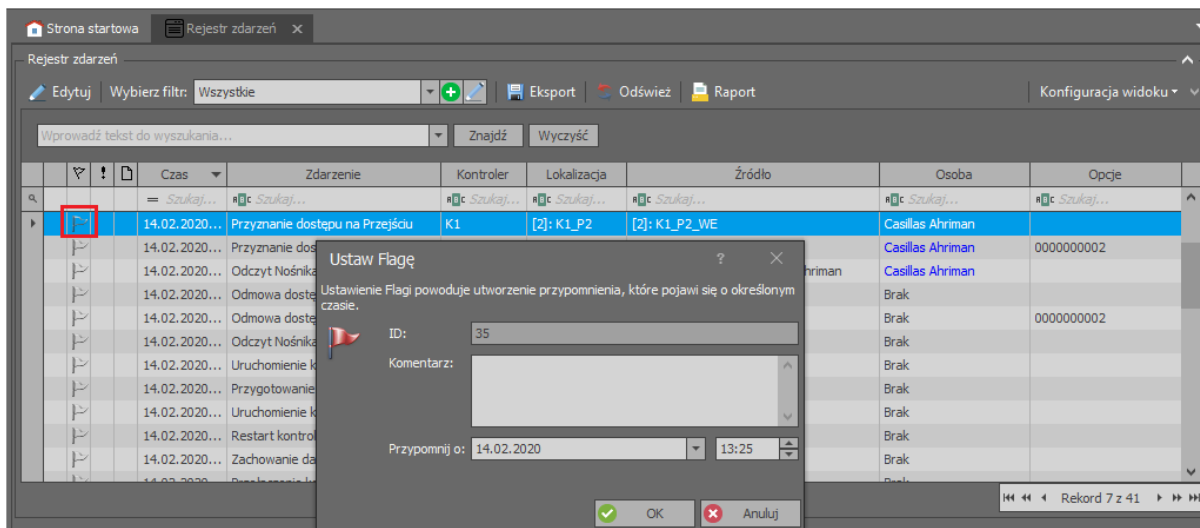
Strona startowa | Rejestr zdarzeń ×

Rejestr zdarzeń

Edytuj | Wybierz filtr: Wszystkie | Eksport | Odśwież | Raport | Konfiguracja widoku

Wprowadź tekst do wyszukania... | Znajdź | Wyczyść

| | ! | | Czas | Zdarzenie | Kontroler | Lokalizacja | Źródło | Osoba | Opcje |
|---|---|---|---|---|---|---|---|---|---|
| | | | = Szukaj... | Szukaj... | Szukaj... | Szukaj... | Szukaj... | Szukaj... | Szukaj... |
| | | | 14.02.2020... | Przyznanie dostępu na Przejściu | K1 | [2]: K1_P2 | [2]: K1_P2_WE | Casillas Ahriman | |
| | | | 14.02.2020... | Przyznanie dos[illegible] | | | | Casillas Ahriman | 0000000002 |
| | | | 14.02.2020... | Odczyt Nośnika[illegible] | | | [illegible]hriman | Casillas Ahriman | |
| | | | 14.02.2020... | Odmowa doste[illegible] | | | | Brak | |
| | | | 14.02.2020... | Odmowa doste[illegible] | | | | Brak | 0000000002 |
| | | | 14.02.2020... | Odczyt Nośnika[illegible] | | | | Brak | |
| | | | 14.02.2020... | Uruchomienie k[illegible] | | | | Brak | |
| | | | 14.02.2020... | Przygotowanie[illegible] | | | | Brak | |
| | | | 14.02.2020... | Uruchomienie k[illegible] | | | | Brak | |
| | | | 14.02.2020... | Restart kontrol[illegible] | | | | Brak | |
| | | | 14.02.2020... | Zachowanie da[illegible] | | | | Brak | |

Rekord 7 z 41

Ustaw Flagę ? ×

Ustawienie Flagi powoduje utworzenie przypomnienia, które pojawi się o określonym czasie.

ID: 35

Komentarz:

Przypomnij o: 14.02.2020 13:25

OK Anuluj